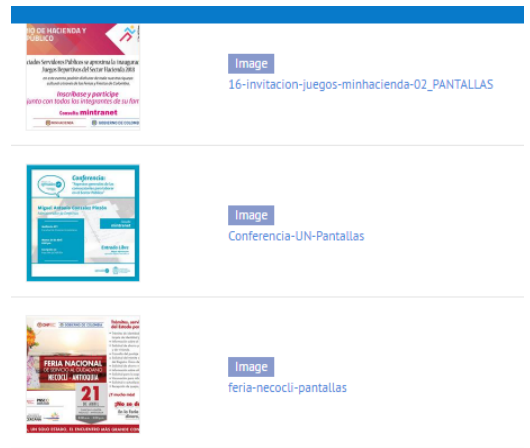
IO DE HACIENDA Y PÚBLICO

Inscríbase y participe junto con todos los integrantes de su fam

mintranet

Image

16-invitacion-juegos-minhacienda-02_PANTALLAS

Conferencia:

Miguel Antonio Cárcamo Pineda

Image

Conferencia-UN-Pantallas

FERIA NACIONAL DE SERVICIO AL CIUDADANO NECOCLÍ - ANTIOQUIA

21

Image

feria-necocli-pantallas